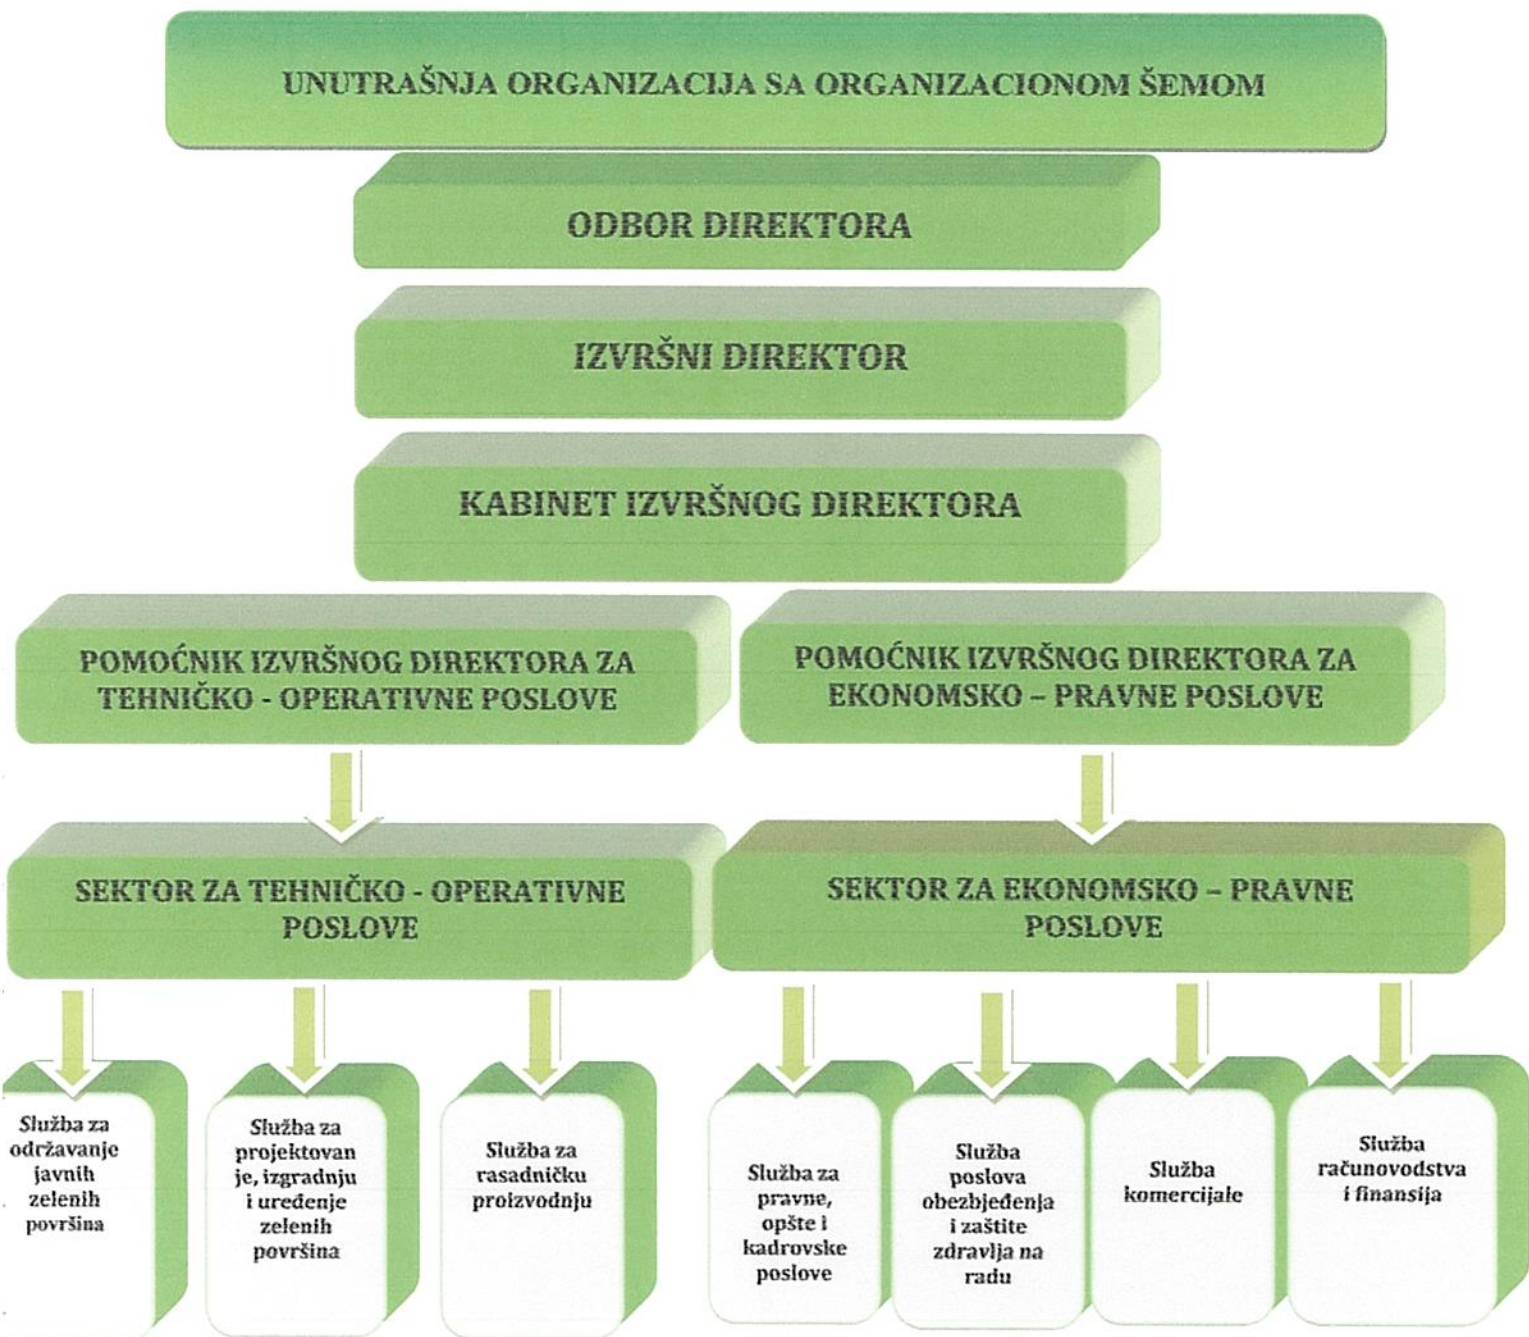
UNUTRAŠNJA ORGANIZACIJA SA ORGANIZACIONOM ŠEMOM

ODBOR DIREKTORA

IZVRŠNI DIREKTOR

KABINET IZVRŠNOG DIREKTORA

POMOĆNIK IZVRŠNOG DIREKTORA ZA TEHNIČKO - OPERATIVNE POSLOVE

POMOĆNIK IZVRŠNOG DIREKTORA ZA EKONOMSKO – PRAVNE POSLOVE

SEKTOR ZA TEHNIČKO - OPERATIVNE POSLOVE

SEKTOR ZA EKONOMSKO – PRAVNE POSLOVE

Služba za održavanje javnih zelenih površina

Služba za projektovanje, izgradnju i uređenje zelenih površina

Služba za rasadničku proizvodnju

Služba za pravne, opšte i kadrovske poslove

Služba poslova obezbjeđenja i zaštite zdravlja na radu

Služba komercijale

Služba računovodstva i finansija